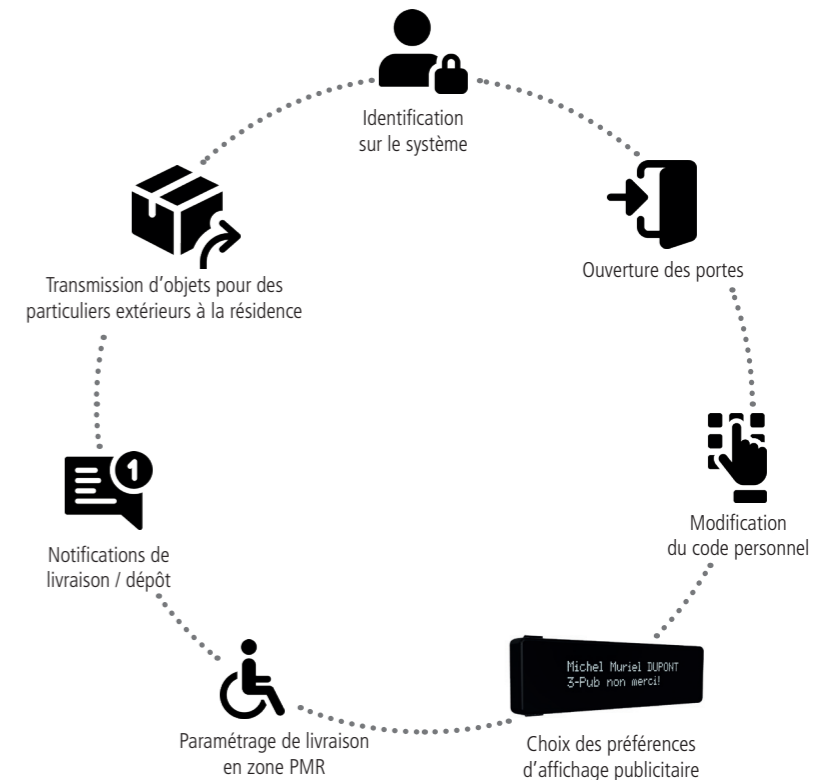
Identification sur le système

Ouverture des portes

Modification du code personnel

Michel Muriel DUPONT
3-Pub non merci!

Choix des préférences d'affichage publicitaire

Paramétrage de livraison en zone PMR

1

Notifications de livraison / dépôt

Transmission d'objets pour des particuliers extérieurs à la résidence